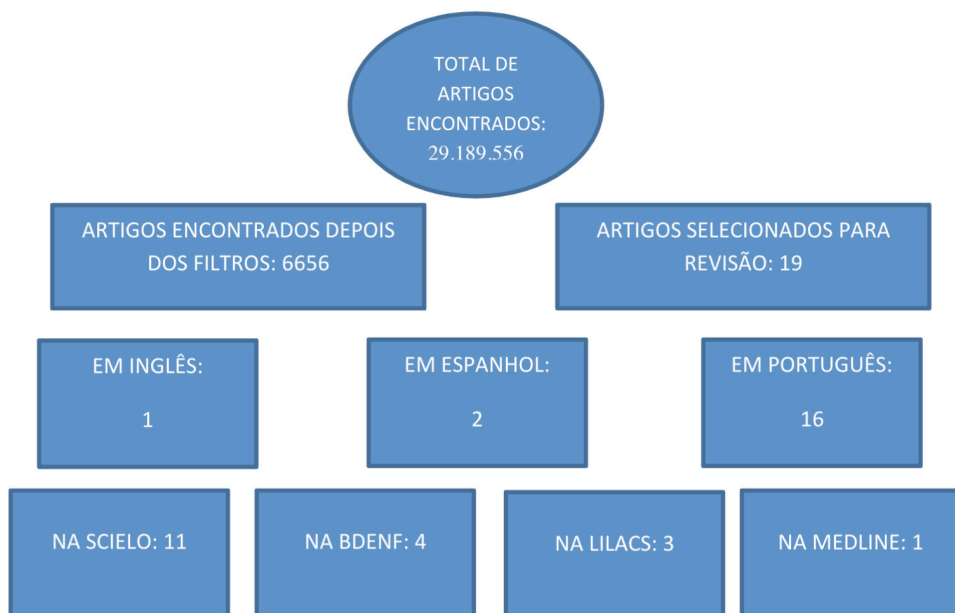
TOTAL DE ARTIGOS ENCONTRADOS: 29.189.556

ARTIGOS ENCONTRADOS DEPOIS DOS FILTROS: 6656

ARTIGOS SELECIONADOS PARA REVISÃO: 19

EM INGLÊS:

1

EM ESPANHOL:

2

EM PORTUGUÊS:

16

NA SCIELO: 11

NA BDENF: 4

NA LILACS: 3

NA MEDLINE: 1